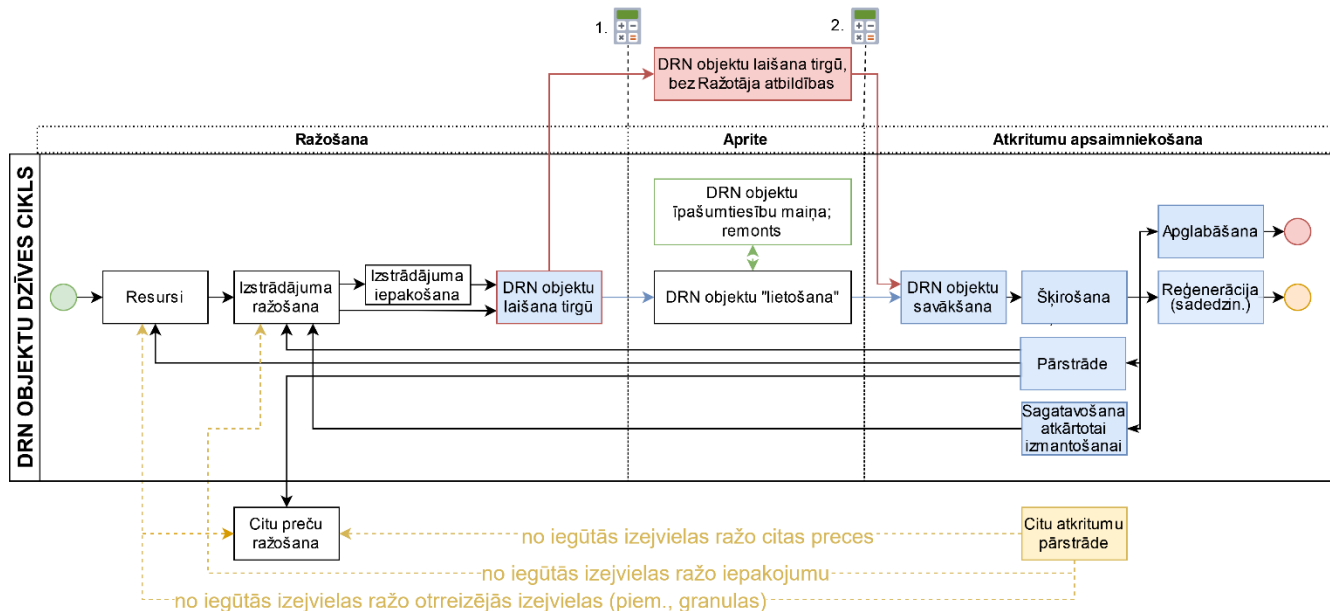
1.

2.

DRN objektu laišana tirgū, bez Ražotāja atbildības

Ražošana

Aprite

Atkritumu apsaimniekošana

DRN OBJEKTU DZĪVES CIKLS

DRN objektu īpašumtiesību maiņa; remonts

Apglabāšana

Resursi

Izstrādājuma ražošana

Izstrādājuma iepakošana

DRN objektu laišana tirgū

DRN objektu "lietošana"

DRN objektu savākšana

Šķirošana

Reģenerācija (sadedzin.)

Pārstrāde

Sagatavošana atkārtotai izmantošanai

Citu preču ražošana

no iegūtās izejvielas ražo citas preces

Citu atkritumu pārstrāde

no iegūtās izejvielas ražo iepakojumu

no iegūtās izejvielas ražo otrreizējās izejvielas (piem., granulas)